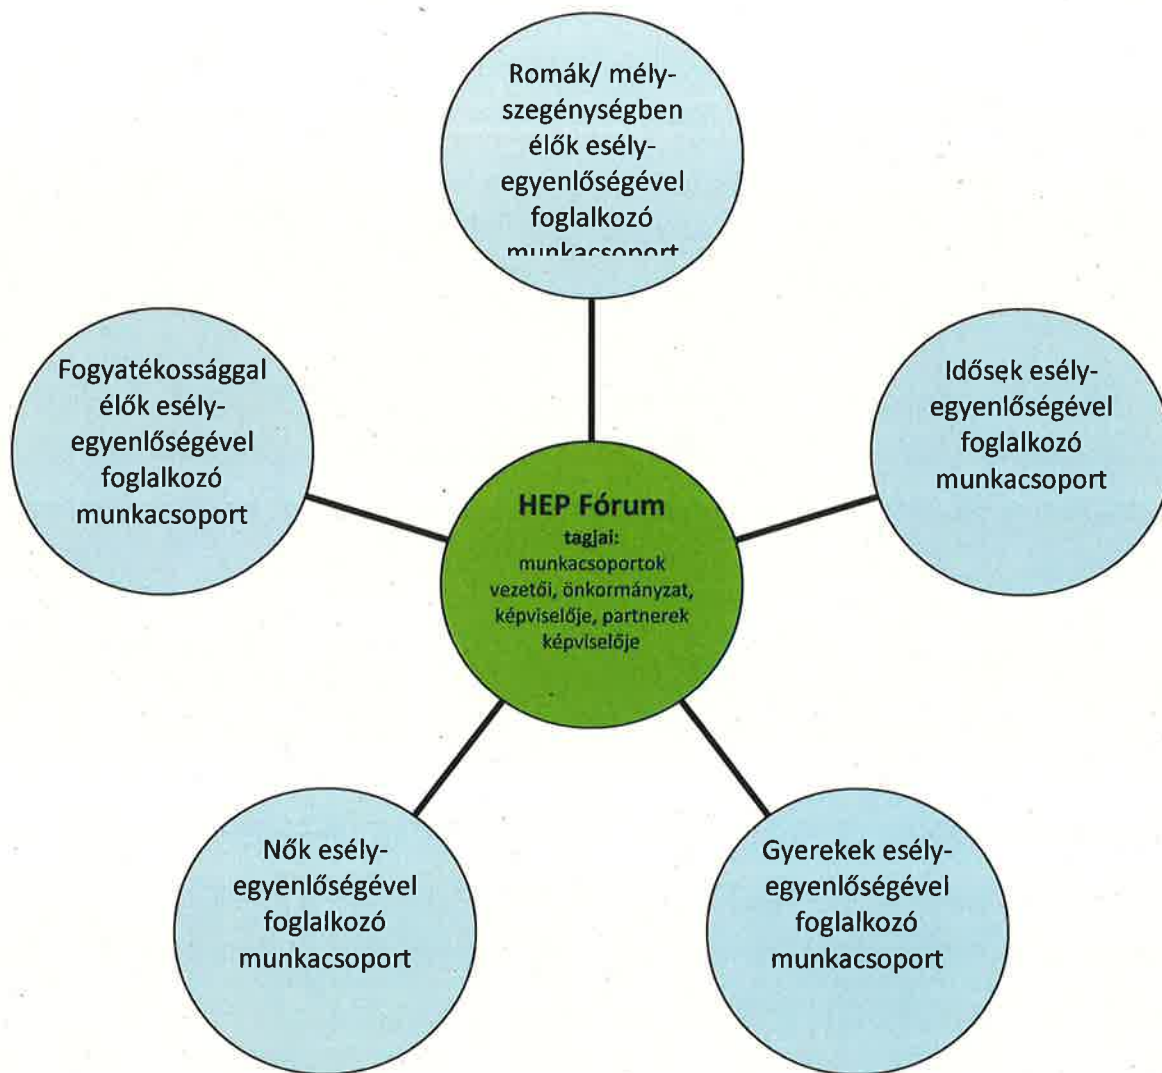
Romák/ mélyszegénységben élők esélyegyenlőségével foglalkozó munkacsoport

Fogyatékossággal élők esélyegyenlőségével foglalkozó munkacsoport

Idősek esélyegyenlőségével foglalkozó munkacsoport

HEP Fórum
tagjai:
munkacsoportok vezetői, önkormányzat, képviselője, partnerek képviselője

Nők esélyegyenlőségével foglalkozó munkacsoport

Gyerekek esélyegyenlőségével foglalkozó munkacsoport